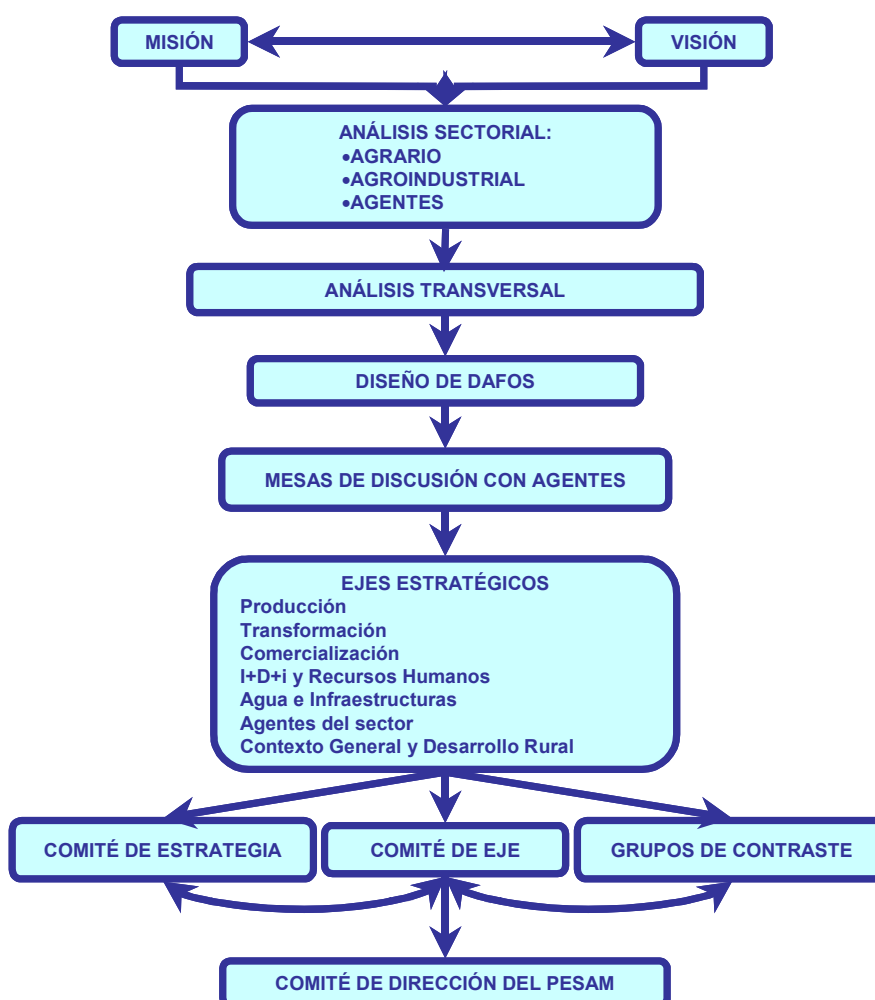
MISIÓN

VISIÓN

ANÁLISIS SECTORIAL:
•AGRARIO
•AGROINDUSTRIAL
•AGENTES

ANÁLISIS TRANSVERSAL

DISEÑO DE DAFOS

MESAS DE DISCUSIÓN CON AGENTES

EJES ESTRATÉGICOS
Producción
Transformación
Comercialización
I+D+i y Recursos Humanos
Agua e Infraestructuras
Agentes del sector
Contexto General y Desarrollo Rural

COMITÉ DE ESTRATEGIA

COMITÉ DE EJE

GRUPOS DE CONTRASTE

COMITÉ DE DIRECCIÓN DEL PESAM